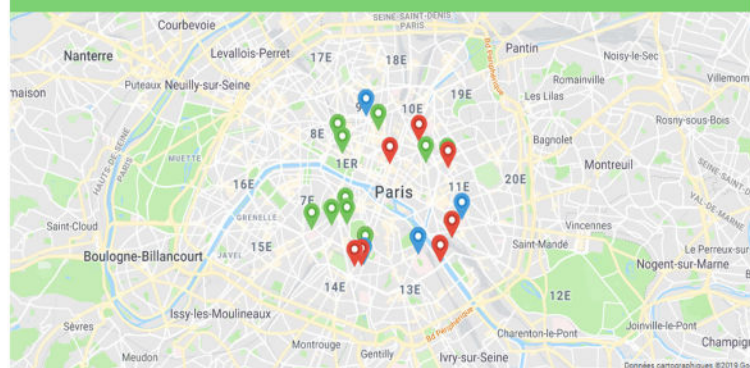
Courbevoie
SEINE-SAINT-DENIS
PARIS
Pantin
Noisy-le-Sec
Nanterre
Levallois-Perret
17E
18E
Romainville
Villemo
Puteaux
Neuilly-sur-Seine
Les Lilas
maison
9
10E
19E
Rosny-sous-Bois
8E
Bd Périphérique
Bagnolet
HAUTS-DE-SEINE
PARIS
MUETTE
1ER
Montreuil
16E
Paris
11E
20E
SEINE-SAINT-DENIS
VAL-DE-MARNE
7E
GRENELLE
Saint-Cloud
Vincennes
15E
Saint-Mandé
Le Perreux-sur-
Boulogne-Billancourt
JAVEL
Nogent-sur-Marne
14E
13E
12E
Issy-les-Moulineaux
Bd Périphérique
Sèvres
Charenton-le-Pont
Joinville-le-Pont
Montrouge
Champign
Meudon
Gentilly
Ivry-sur-Seine
Données cartographiques ©2019 Go